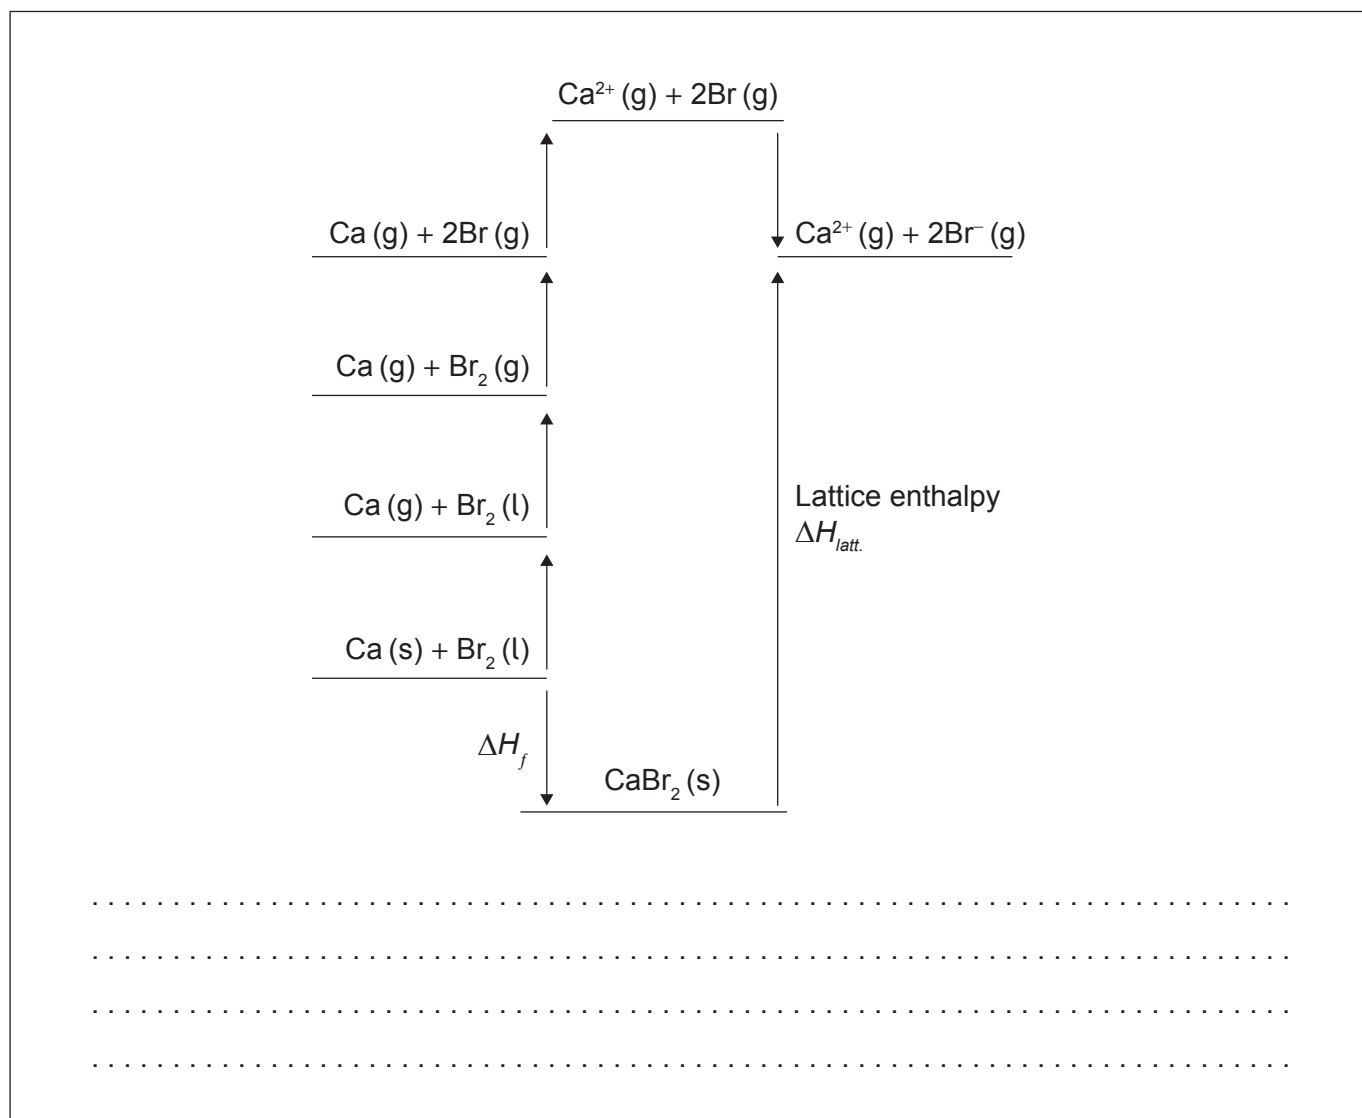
$Ca^{2+}$ (g) + 2Br (g)

Ca (g) + 2Br (g)

$Ca^{2+}$ (g) + $2Br^{-}$ (g)

Ca (g) + $Br_2$ (g)

Ca (g) + $Br_2$ (l)

Lattice enthalpy
$\Delta H_{latt.}$

Ca (s) + $Br_2$ (l)

$\Delta H_f$

$CaBr_2$ (s)